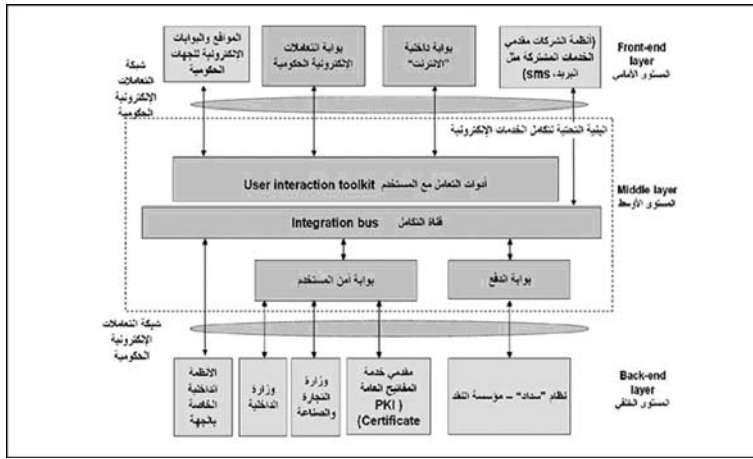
المواقع والبوابات الإلكترونية للجهات الحكومية

بوابة التعاملات الإلكترونية الحكومية

بوابة داخلية "الإنترنت"

(أنظمة الشركات مقدمي الخدمات المشتركة مثل البريد، sms)

Front-end layer
المستوى الأمامي

شبكة التعاملات الإلكترونية الحكومية

البنية التحتية لتكامل الخدمات الإلكترونية

User interaction toolkit أدوات التعامل مع المستخدم

Middle layer
المستوى الأوسط

Integration bus قناة التكامل

بوابة أمن المستخدم

بوابة الدفع

شبكة التعاملات الإلكترونية الحكومية

الأنظمة الداخلية الخاصة بالجهة

وزارة الداخلية

وزارة التجارة والصناعة

مقدمي خدمة المفاتيح العامة PKI (Certificate)

نظام "سداد" - مؤسسة النقد

Back-end layer
المستوى الخلفي